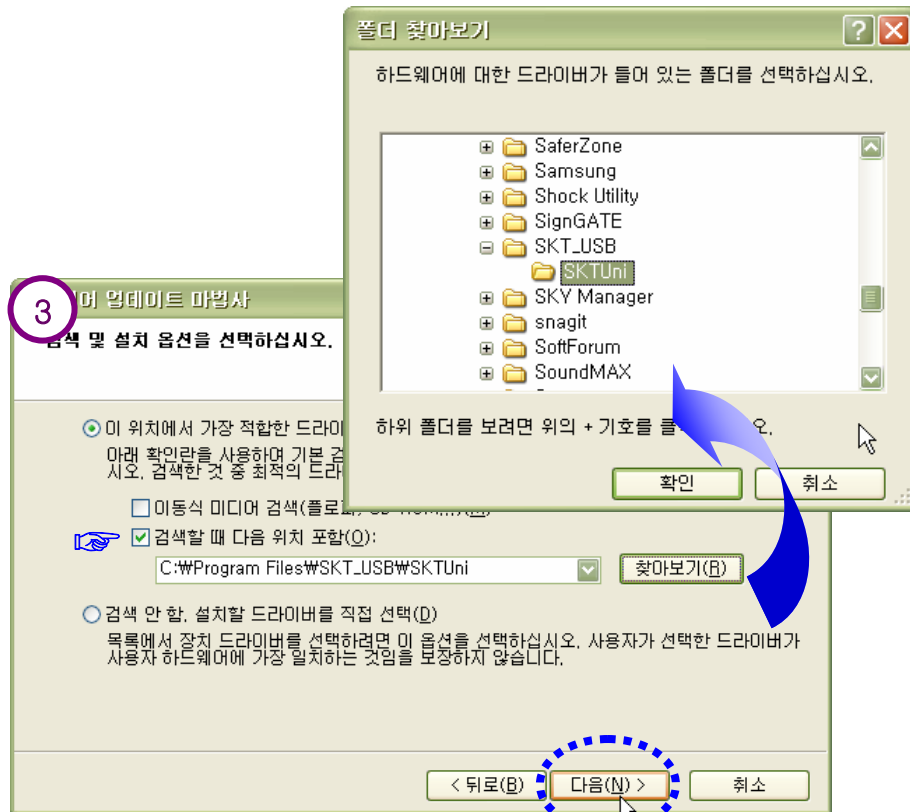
폴더 찾아보기

하드웨어에 대한 드라이버가 들어 있는 폴더를 선택하십시오.

SaferZone
Samsung
Shock Utility
SignGATE
SKT_USB
SKTUni
SKY Manager
snagit
SoftForum
SoundMAX

하위 폴더를 보려면 위의 + 기호를 클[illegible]오.

확인
취소

3

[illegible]어 업데이트 마법사

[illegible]색 및 설치 옵션을 선택하십시오.

이 위치에서 가장 적합한 드라이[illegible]
아래 확인란을 사용하여 기본 검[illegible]
시오. 검색한 것 중 최적의 드라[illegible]

이동식 미디어 검색(플로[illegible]

검색할 때 다음 위치 포함(O):

C:₩Program Files₩SKT_USB₩SKTUni

찾아보기(R)

검색 안 함. 설치할 드라이버를 직접 선택(D)
목록에서 장치 드라이버를 선택하려면 이 옵션을 선택하십시오. 사용자가 선택한 드라이버가 사용자 하드웨어에 가장 일치하는 것임을 보장하지 않습니다.

< 뒤로(B)
다음(N) >
취소